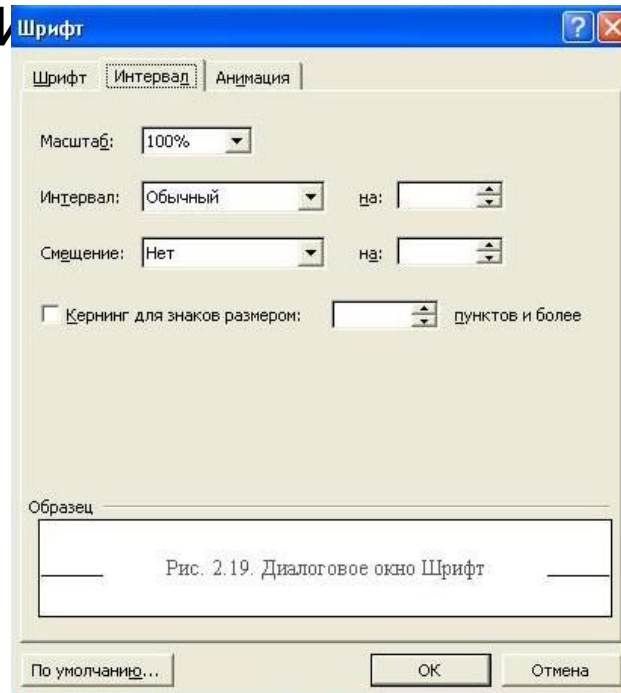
Шрифт

Шрифт | Интервал | Анимация

Масштаб: 100%

Интервал: Обычный на:

Смещение: Нет на:

Кернинг для знаков размером: пунктов и более

Образец

Рис. 2.19. Диалоговое окно Шрифт

По умолчанию... | OK | Отмена